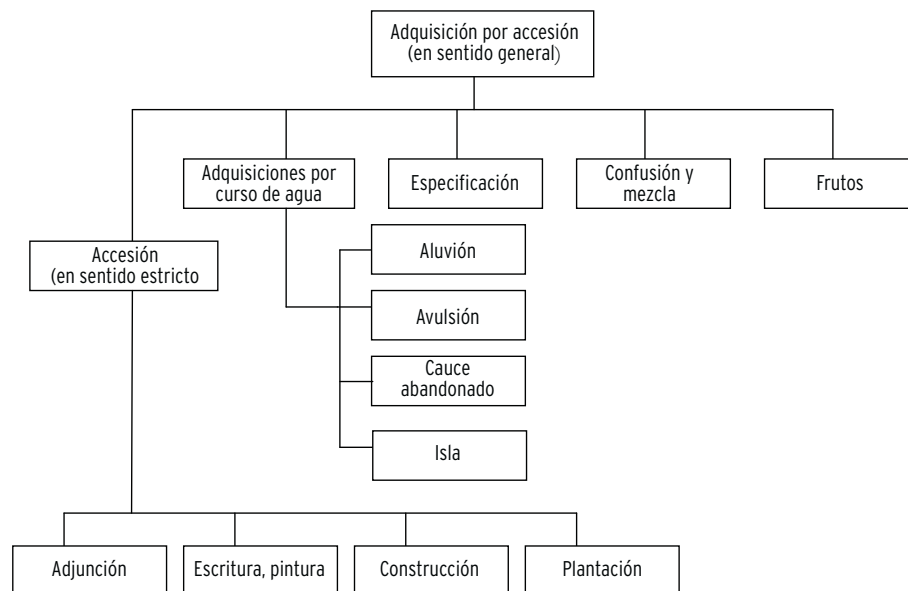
Adquisición por accesión (en sentido general)

Adquisiciones por curso de agua

Especificación

Confusión y mezcla

Frutos

Accesión (en sentido estricto

Aluvión

Avulsión

Cauce abandonado

Isla

Adjunción

Escritura, pintura

Construcción

Plantación